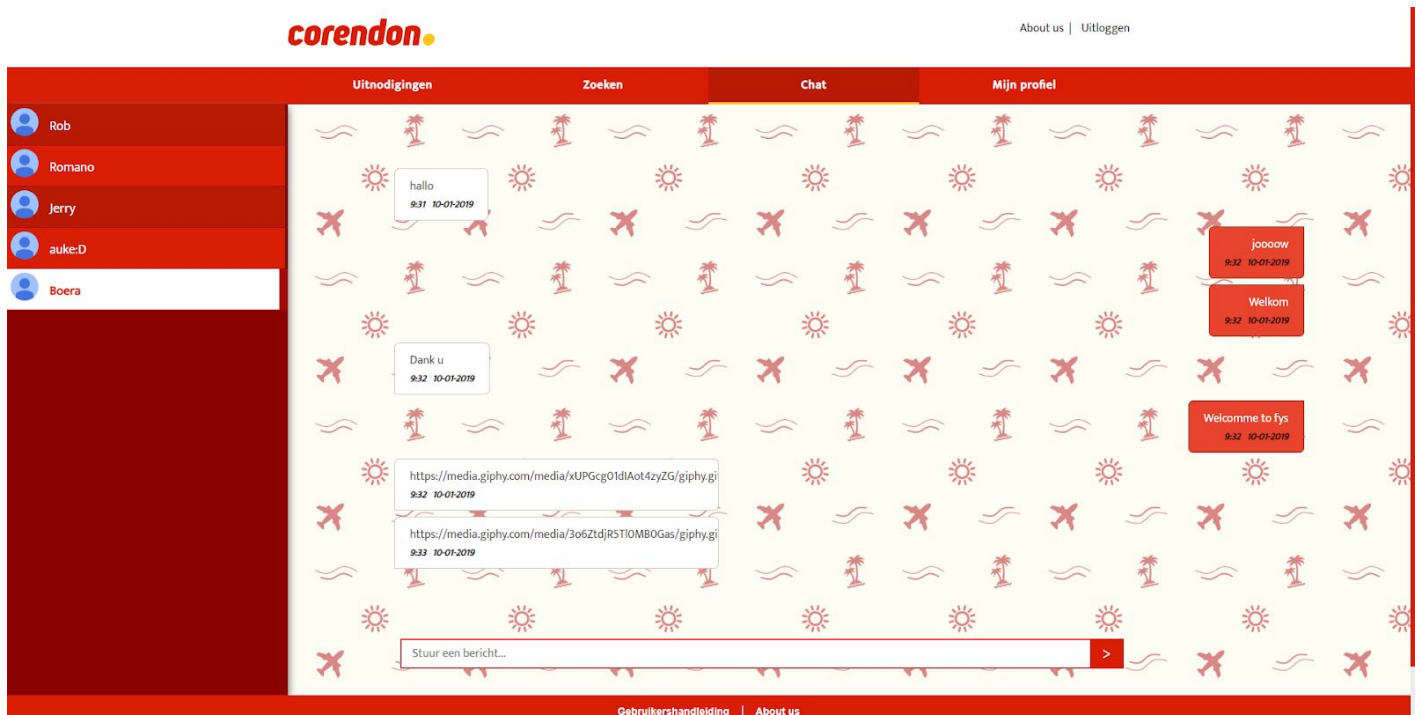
corendon.

About us | Uitloggen

Uitnodigingen Zoeken Chat Mijn profiel

Rob
Romano
Jerry
auke:D
Boera

hallo
9:31 10-01-2019

joooow
9:32 10-01-2019

Welkom
9:32 10-01-2019

Dank u
9:32 10-01-2019

Welcomme to fys
9:32 10-01-2019

https://media.giphy.com/media/xUPGcg01dIAot4zyZG/giphy.gi
9:32 10-01-2019

https://media.giphy.com/media/3o6ZtdjR5Tl0MB0Gas/giphy.gi
9:33 10-01-2019

Stuur een bericht...
>

Gebruikershandleiding | About us